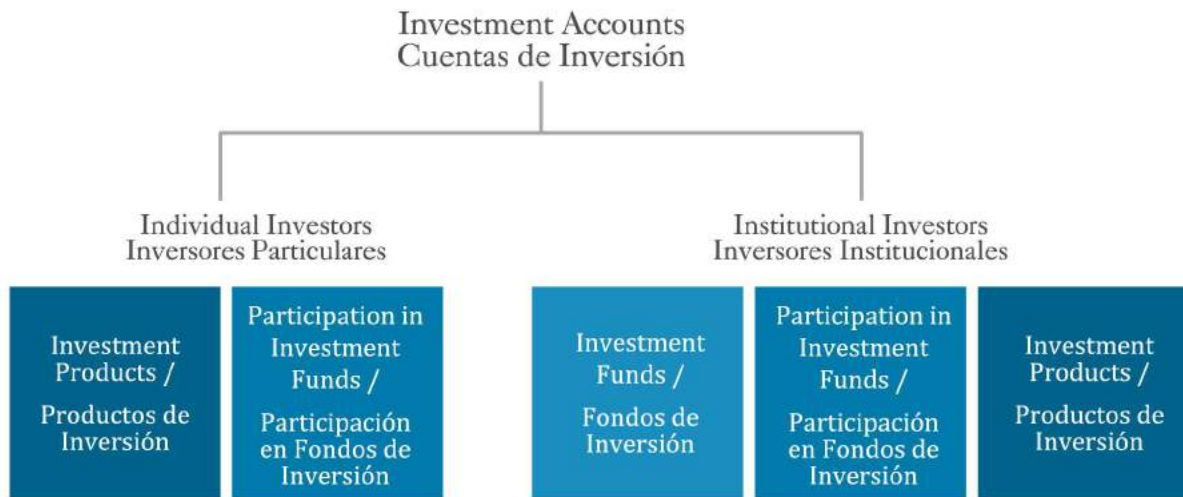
Investment Accounts
Cuentas de Inversión

Individual Investors
Inversores Particulares

Institutional Investors
Inversores Institucionales

Investment Products /
Productos de Inversión

Participation in Investment Funds /
Participación en Fondos de Inversión

Investment Funds /
Fondos de Inversión

Participation in Investment Funds /
Participación en Fondos de Inversión

Investment Products /
Productos de Inversión